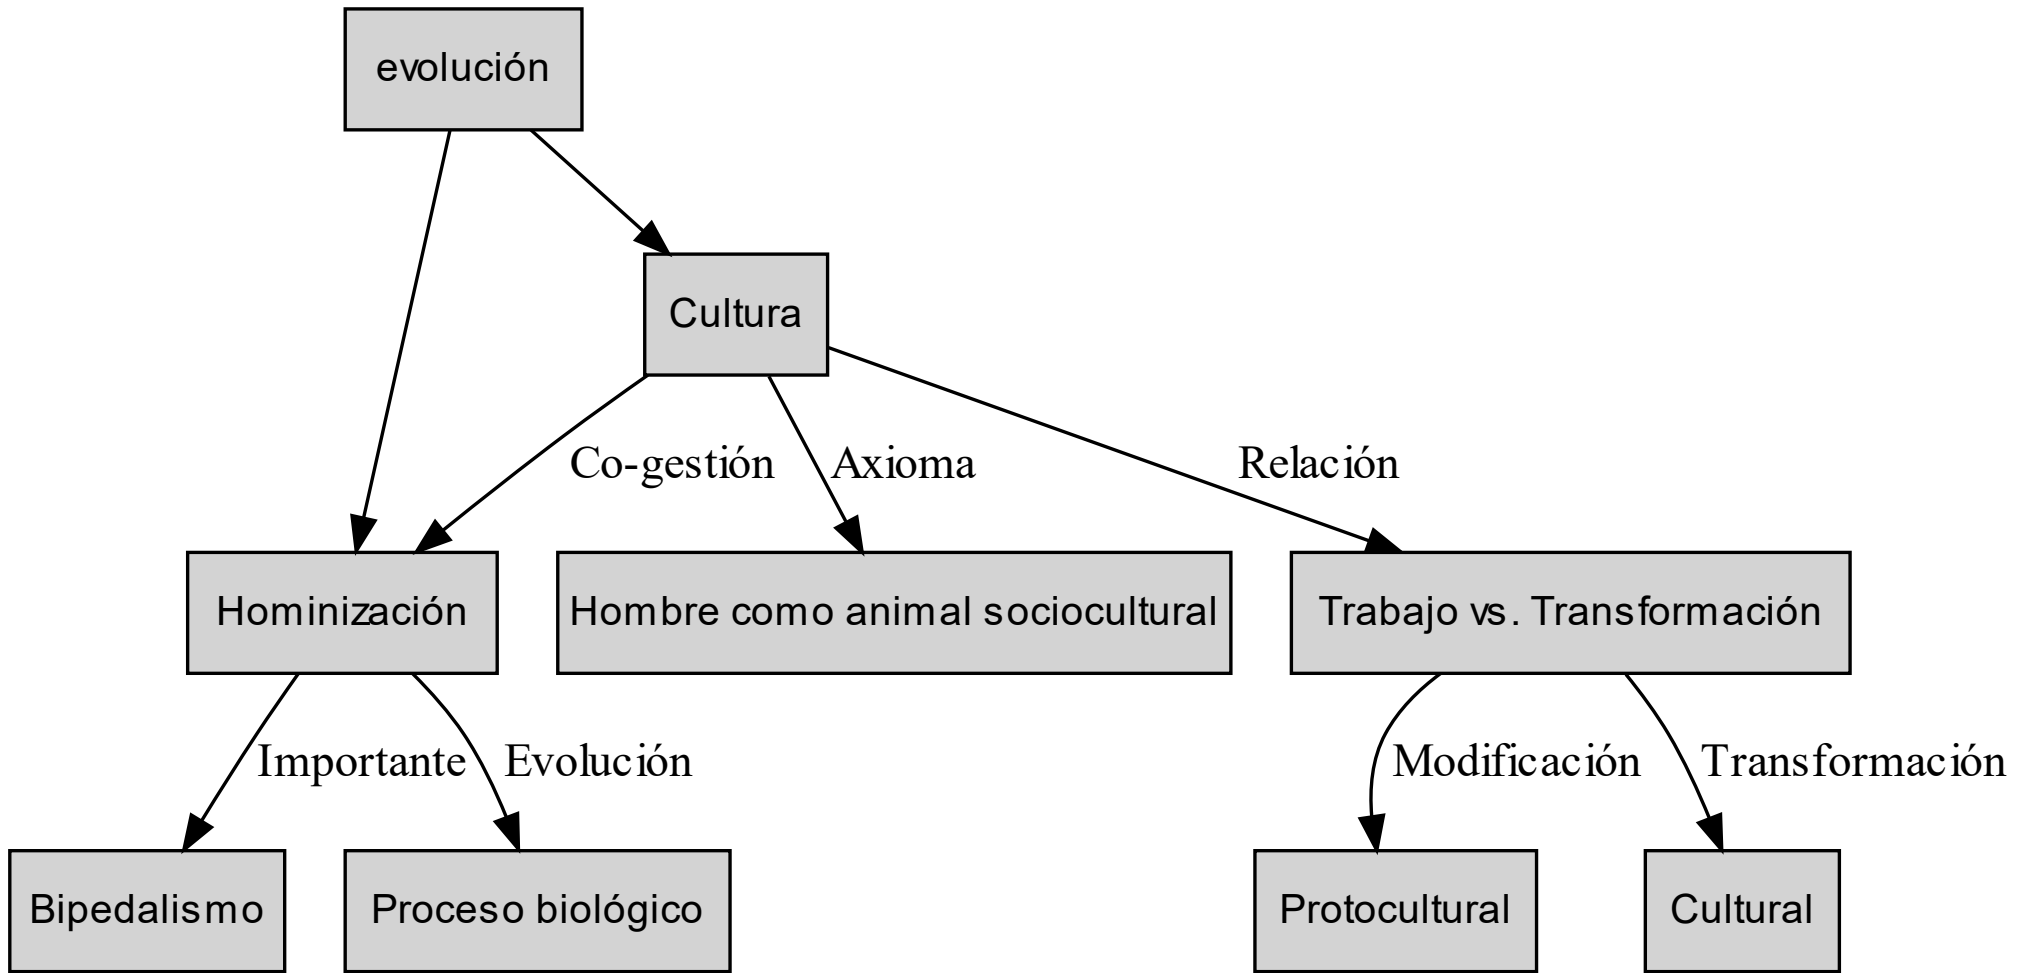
evolución

Cultura

Co-gestión

Axioma

Relación

Hominización

Hombre como animal sociocultural

Trabajo vs. Transformación

Importante

Evolución

Modificación

Transformación

Bipedalismo

Proceso biológico

Protocultural

Cultural